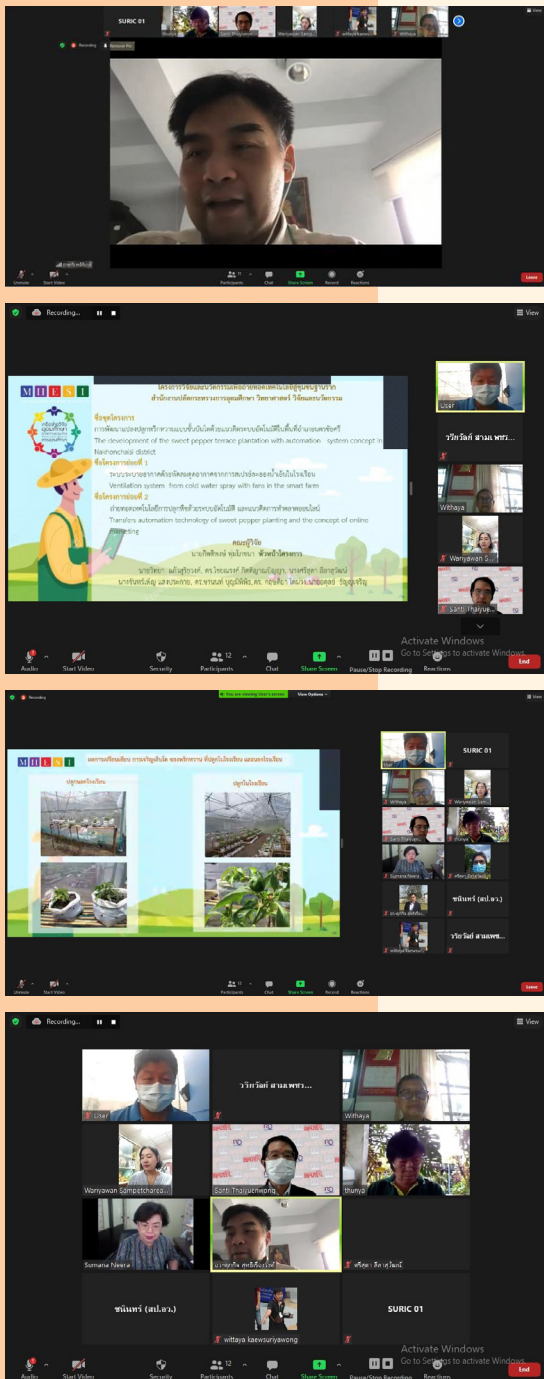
SURIC 01

Recording

Unmute Start Video Participants Chat Share Screen Record Reactions Leave

Recording...

View

MHESI

โครงการวิจัยและนวัตกรรมเพื่อถ่ายทอดเทคโนโลยีสู่ชุมชนฐานราก
สำนักงานปลัดกระทรวงการอุดมศึกษา วิทยาศาสตร์ วิจัยและนวัตกรรม

ชื่อชุดโครงการ
การพัฒนาแปลงปลูกพริกหวานแบบขั้นบันไดด้วยแนวคิดระบบอัตโนมัติในพื้นที่อำเภอนครชัยศรี
The development of the sweet pepper terrace plantation with automation system concept in Nakhonchaisri district
ชื่อโครงการย่อยที่ 1
ระบบระบายอากาศด้วยพัดลมดูดอากาศจากการสเปรย์ละอองน้ำเย็นในโรงเรือน
Ventilation system from cold water spray with fans in the smart farm
ชื่อโครงการย่อยที่ 2
ถ่ายทอดเทคโนโลยีการปลูกพริกด้วยระบบอัตโนมัติ และแนวคิดการทำตลาดออนไลน์
Transfers automation technology of sweet pepper planting and the concept of online marketing

คณะผู้วิจัย
นายกิตติพงษ์ หุ่นเจริญ หัวหน้าโครงการ

User
วริทวัลค์ สามเพชร...
Withaya
Wanyawan S...
Santi Thaijue...

Audio Start Video Security Participants Chat Share Screen Pause/Stop Recording Reactions End

Activate Windows
Go to Settings to activate Windows.

Recording
You are viewing User's screen View Options

MHESI
ปลูกนอกโรงเรือน
ปลูกในโรงเรือน

User
SURIC 01
Withaya
Wanyawan Samp...
Santi Thaijue...
thunya
Sumana Neera
ชนันทร์ (สป.อว.)
วริทวัลค์ สามเพช...

Unmute Start Video Participants Chat Share Screen Record Reactions Leave

Recording...

View

User
วริทวัลค์ สามเพชร...
Withaya
Wanyawan Sampetcharee...
Santi Thaijuenwong
thunya
Sumana Neera
นายกิตติพงษ์ หุ่นเจริญ
ชนันทร์ (สป.อว.)
wittaya kaewsuriyawong
SURIC 01

Audio Start Video Security Participants Chat Share Screen Pause/Stop Recording Reactions End

Activate Windows
Go to Settings to activate Windows.